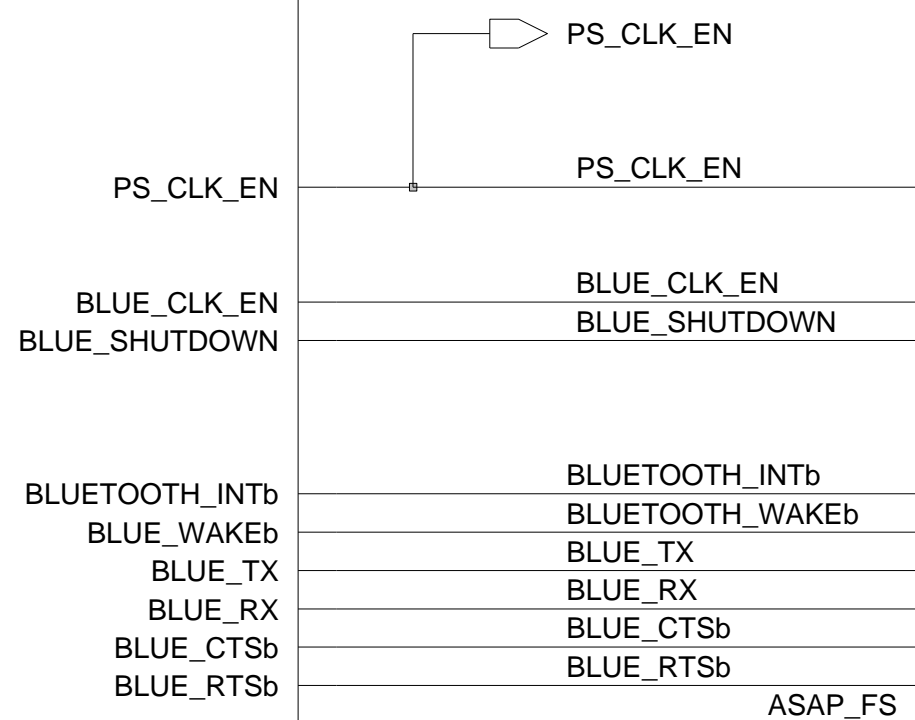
PS_CLK_EN

PS_CLK_EN
PS_CLK_EN

BLUE_CLK_EN
BLUE_SHUTDOWN
BLUE_CLK_EN
BLUE_SHUTDOWN

BLUETOOTH_INTb
BLUE_WAKEb
BLUE_TX
BLUE_RX
BLUE_CTSb
BLUE_RTSb
BLUETOOTH_INTb
BLUETOOTH_WAKEb
BLUE_TX
BLUE_RX
BLUE_CTSb
BLUE_RTSb
ASAP_FS